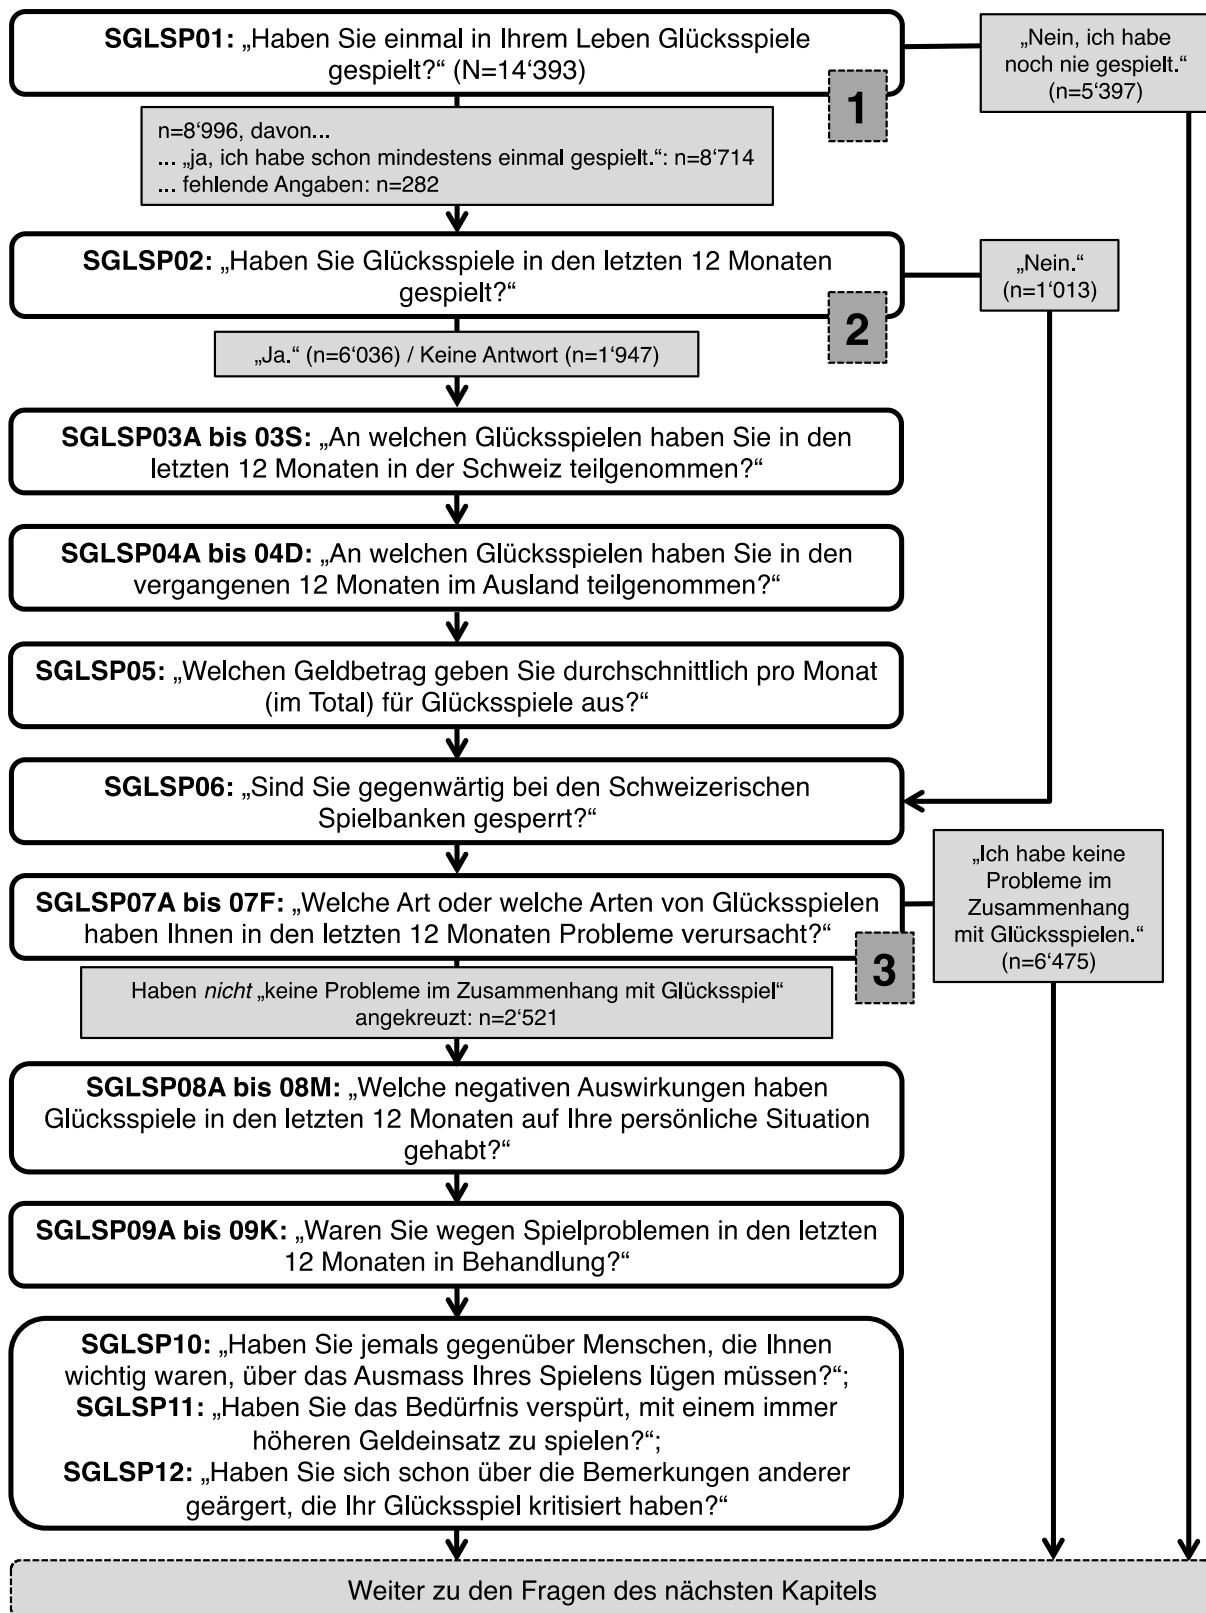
**SGLSP01:** „Haben Sie einmal in Ihrem Leben Glücksspiele gespielt?“ (N=14‘393)

„Nein, ich habe noch nie gespielt.“ (n=5‘397)

1

n=8‘996, davon...
... „ja, ich habe schon mindestens einmal gespielt.“: n=8‘714
... fehlende Angaben: n=282

**SGLSP02:** „Haben Sie Glücksspiele in den letzten 12 Monaten gespielt?“

„Nein.“ (n=1‘013)

2

„Ja.“ (n=6‘036) / Keine Antwort (n=1‘947)

**SGLSP03A bis 03S:** „An welchen Glücksspielen haben Sie in den letzten 12 Monaten in der Schweiz teilgenommen?“

**SGLSP04A bis 04D:** „An welchen Glücksspielen haben Sie in den vergangenen 12 Monaten im Ausland teilgenommen?“

**SGLSP05:** „Welchen Geldbetrag geben Sie durchschnittlich pro Monat (im Total) für Glücksspiele aus?“

**SGLSP06:** „Sind Sie gegenwärtig bei den Schweizerischen Spielbanken gesperrt?“

„Ich habe keine Probleme im Zusammenhang mit Glücksspielen.“ (n=6‘475)

**SGLSP07A bis 07F:** „Welche Art oder welche Arten von Glücksspielen haben Ihnen in den letzten 12 Monaten Probleme verursacht?“

3

Haben *nicht* „keine Probleme im Zusammenhang mit Glücksspiel“ angekreuzt: n=2‘521

**SGLSP08A bis 08M:** „Welche negativen Auswirkungen haben Glücksspiele in den letzten 12 Monaten auf Ihre persönliche Situation gehabt?“

**SGLSP09A bis 09K:** „Waren Sie wegen Spielproblemen in den letzten 12 Monaten in Behandlung?“

**SGLSP10:** „Haben Sie jemals gegenüber Menschen, die Ihnen wichtig waren, über das Ausmass Ihres Spielens lügen müssen?“;
**SGLSP11:** „Haben Sie das Bedürfnis verspürt, mit einem immer höheren Geldeinsatz zu spielen?“;
**SGLSP12:** „Haben Sie sich schon über die Bemerkungen anderer geärgert, die Ihr Glücksspiel kritisiert haben?“

Weiter zu den Fragen des nächsten Kapitels